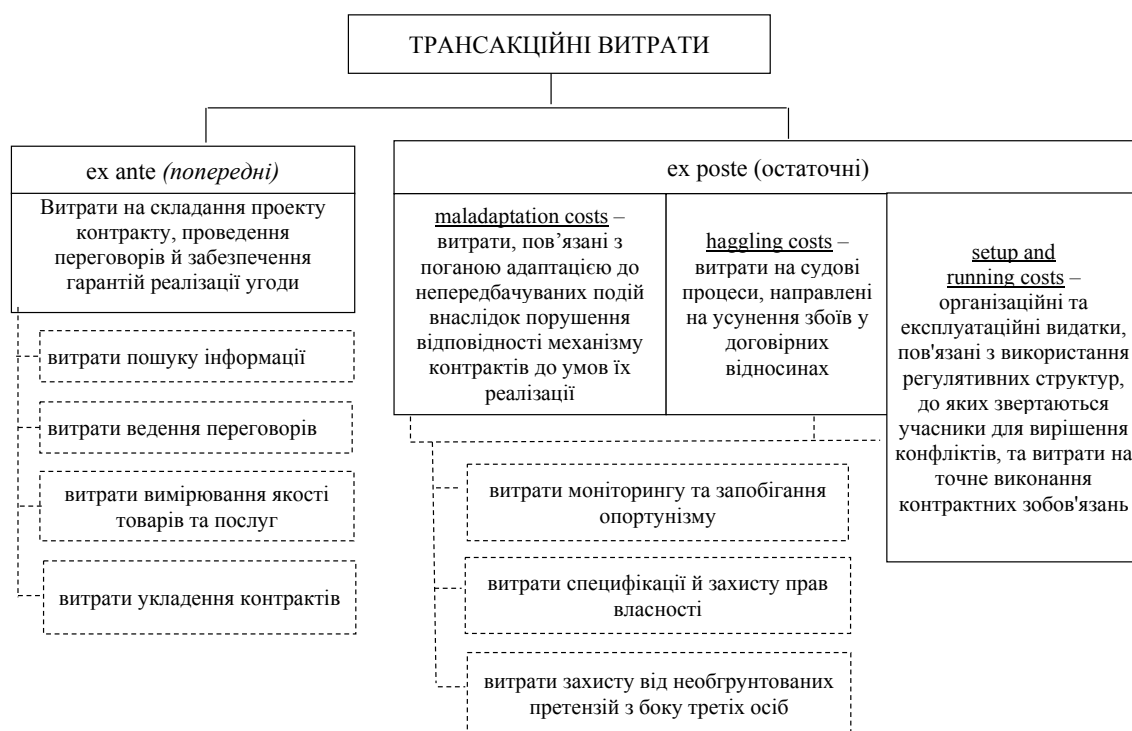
ТРАНСАКЦІЙНІ ВИТРАТИ

ex ante *(попередні)*

Витрати на складання проекту контракту, проведення переговорів й забезпечення гарантій реалізації угоди

витрати пошуку інформації

витрати ведення переговорів

витрати вимірювання якості товарів та послуг

витрати укладення контрактів

ex poste (остаточні)

maladaptation costs – витрати, пов’язані з поганою адаптацією до непередбачуваних подій внаслідок порушення відповідності механізму контрактів до умов їх реалізації

haggling costs – витрати на судові процеси, направлені на усунення збоїв у договірних відносинах

setup and running costs – організаційні та експлуатаційні видатки, пов'язані з використання регулятивних структур, до яких звертаються учасники для вирішення конфліктів, та витрати на точне виконання контрактних зобов'язань

витрати моніторингу та запобігання опортунізму

витрати специфікації й захисту прав власності

витрати захисту від необґрунтованих претензій з боку третіх осіб